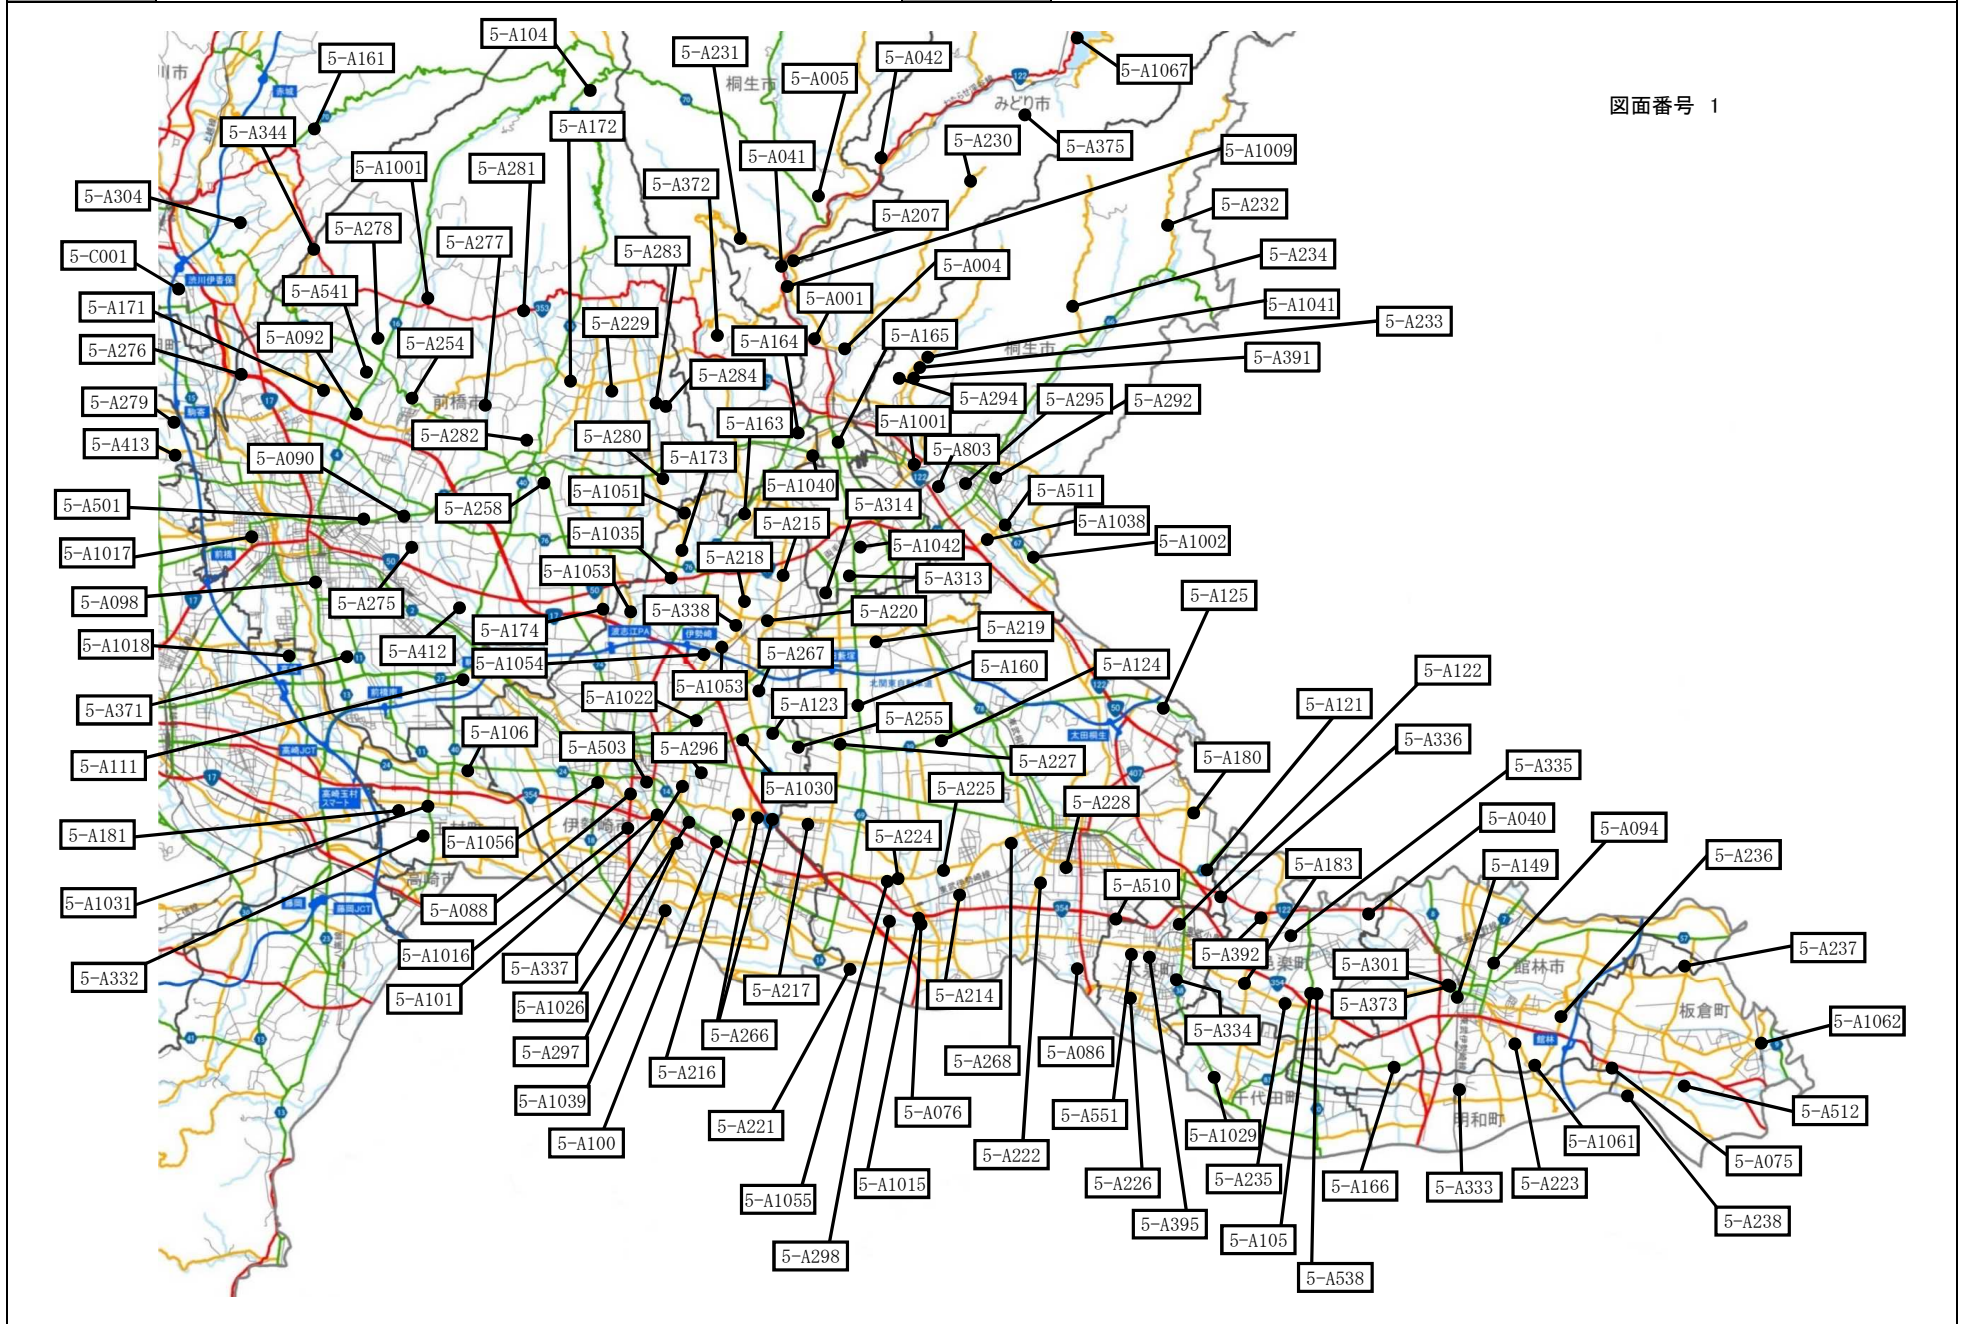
図面番号 1

5-A104
5-A161
5-A231
5-A005
5-A042
5-A1067
5-A344
5-A172
5-A041
5-A230
5-A375
5-A1009
5-A1001
5-A281
5-A372
5-A304
5-A207
5-A232
5-A278
5-A277
5-C001
5-A283
5-A004
5-A234
5-A541
5-A001
5-A1041
5-A171
5-A229
5-A233
5-A092
5-A254
5-A164
5-A165
5-A276
5-A391
5-A284
5-A279
5-A294
5-A295
5-A292
5-A163
5-A1001
5-A282
5-A280
5-A413
5-A803
5-A090
5-A173
5-A1040
5-A1051
5-A511
5-A501
5-A258
5-A314
5-A215
5-A1038
5-A1035
5-A1002
5-A1017
5-A1042
5-A218
5-A1053
5-A313
5-A098
5-A275
5-A338
5-A125
5-A220
5-A174
5-A219
5-A1018
5-A412
5-A267
5-A1054
5-A160
5-A124
5-A122
5-A1053
5-A1022
5-A371
5-A123
5-A121
5-A255
5-A106
5-A336
5-A111
5-A503
5-A296
5-A227
5-A180
5-A335
5-A1030
5-A225
5-A228
5-A181
5-A040
5-A094
5-A1056
5-A224
5-A183
5-A236
5-A149
5-A510
5-A1031
5-A088
5-A392
5-A237
5-A301
5-A1016
5-A337
5-A332
5-A217
5-A214
5-A373
5-A1062
5-A101
5-A1026
5-A334
5-A266
5-A268
5-A086
5-A297
5-A216
5-A076
5-A512
5-A1039
5-A551
5-A221
5-A1029
5-A1061
5-A100
5-A222
5-A075
5-A1015
5-A226
5-A235
5-A166
5-A333
5-A223
5-A1055
5-A395
5-A238
5-A105
5-A298
5-A538

桐生市
みどり市
前橋市
伊勢崎市
高崎市
太田市
桐生市
館林市
板倉町
明和町
千代田町
大泉町